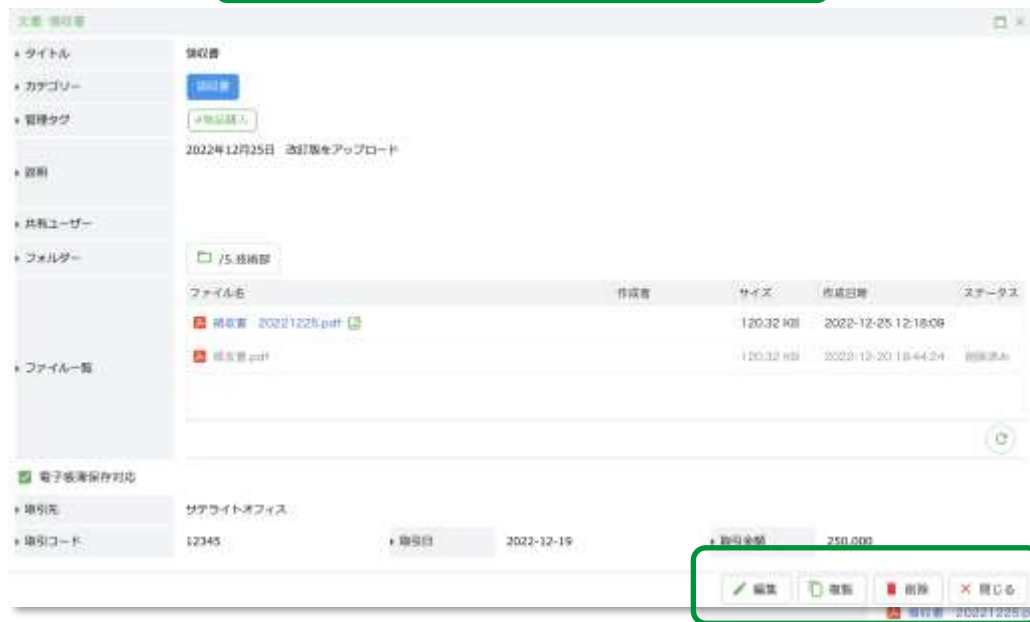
文書: 領収書

タイトル
領収書

カテゴリー
領収書

管理タグ
#物品購入

説明
2022年12月25日 改訂版をアップロード

共有ユーザー

フォルダー
/5.技術部

ファイル一覧

| ファイル名 | 作成者 | サイズ | 作成日時 | ステータス |
|---|---|---|---|---|
| 領収書_20221225.pdf | | 120.32 KB | 2022-12-25 12:18:09 | |
| 領収書.pdf | | 120.32 KB | 2022-12-20 18:44:24 | 削除済み |

電子帳簿保存対応

取引先
サテライトオフィス

取引コード
12345

取引日
2022-12-19

取引金額
250,000

編集
複製
削除
閉じる

領収書_20221225